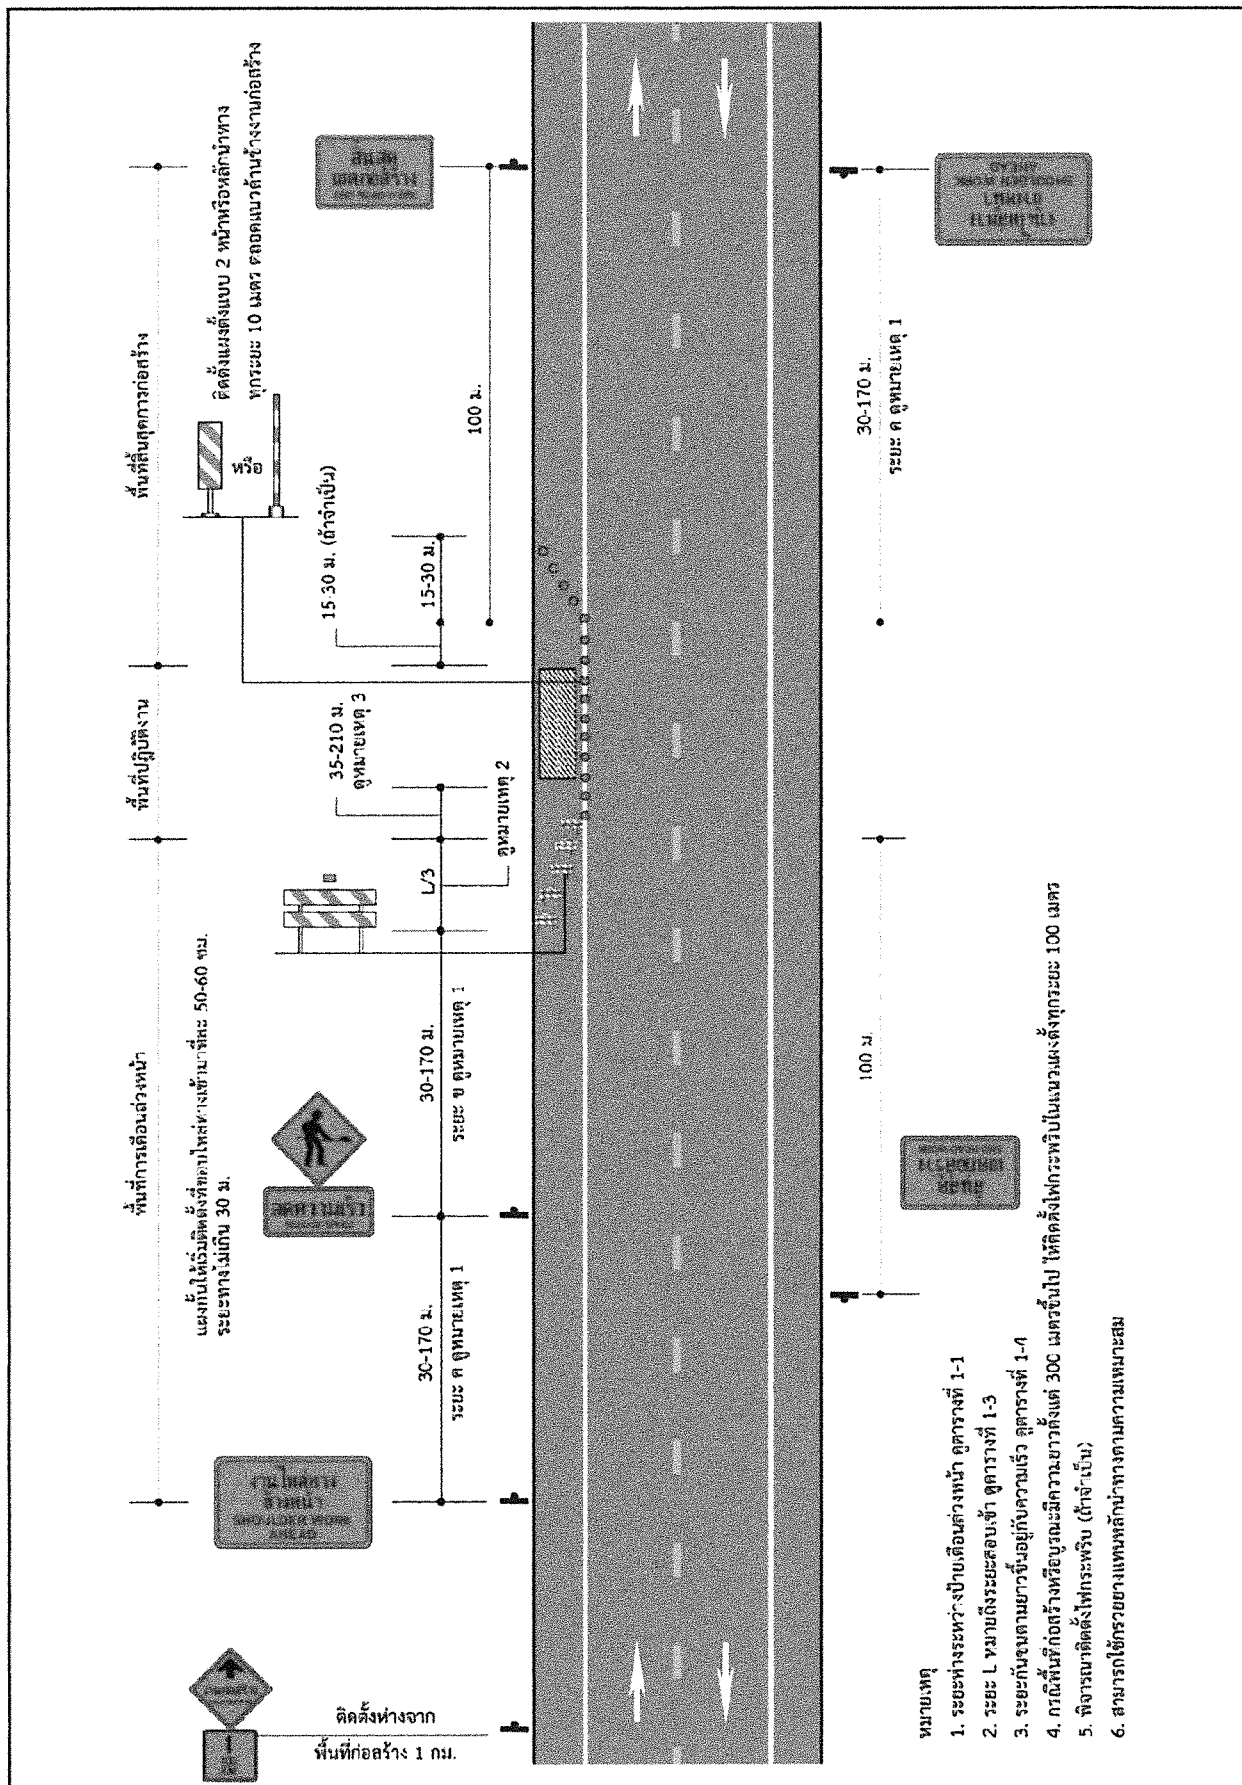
พื้นที่การเตือนล่วงหน้า

พื้นที่ปฏิบัติงาน

พื้นที่สิ้นสุดการก่อสร้าง

แผงกั้นให้เริ่มติดตั้งก่อนไหล่ทางเข้ามาที่ระยะ 50-60 ม. ระยะห่างไม่เกิน 30 ม.

ติดตั้งแผงตั้งแบบ 2 หน้าหรือหลักนำทาง ทุกระยะ 10 เมตร ตลอดแนวด้านข้างงานก่อสร้าง

หรือ

งานไหล่ทาง ข้างหน้า SHOULDER WORK AHEAD

ลดความเร็ว

สิ้นสุดเขตก่อสร้าง

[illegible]

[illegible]

ติดตั้งห่างจาก พื้นที่ก่อสร้าง 1 กม.

30-170 ม. ระยะ ค ดูหมายเหตุ 1

30-170 ม. ระยะ ข ดูหมายเหตุ 1

L/3

ดูหมายเหตุ 2

35-210 ม. ดูหมายเหตุ 3

15-30 ม.

15-30 ม. (ถ้าจำเป็น)

100 ม.

100 ม.

30-170 ม. ระยะ ค ดูหมายเหตุ 1

หมายเหตุ
1. ระยะห่างระหว่างป้ายเตือนล่วงหน้า ดูตารางที่ 1-1
2. ระยะ L หมายถึงระยะสอบเข้า ดูตารางที่ 1-3
3. ระยะกันชนตามยาวขึ้นอยู่กับความเร็ว ดูตารางที่ 1-4
4. กรณีพื้นที่ก่อสร้างหรือบูรณะมีความยาวตั้งแต่ 300 เมตรขึ้นไป ให้ติดตั้งไฟกระพริบในแนวแผงตั้งทุกระยะ 100 เมตร
5. พิจารณาติดตั้งไฟกระพริบ (ถ้าจำเป็น)
6. สามารถใช้กรวยยางแทนหลักนำทางตามความเหมาะสม